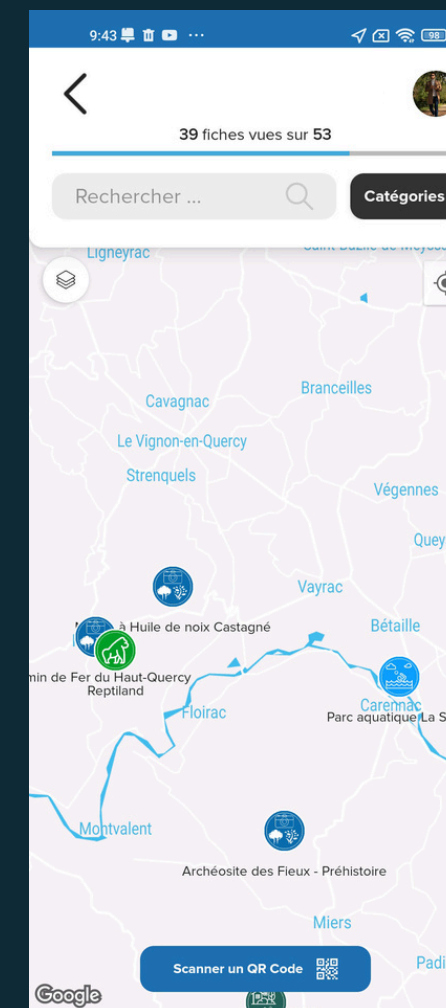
9:43 ··· 98

39 fiches vues sur 53

Rechercher ...

Catégories

Ligneyrac

Saint-Bazile-de-Meyssac

Branceilles

Cavagnac

Le Vignon-en-Quercy

Strenquels

Végennes

Quey

Vayrac

à Huile de noix Castagné

Bétaille

min de Fer du Haut-Quercy

Reptiland

Floirac

Carennac

Parc aquatique La S

Montvalent

Archéosite des Fieux - Préhistoire

Miers

Scanner un QR Code

Padi

Google